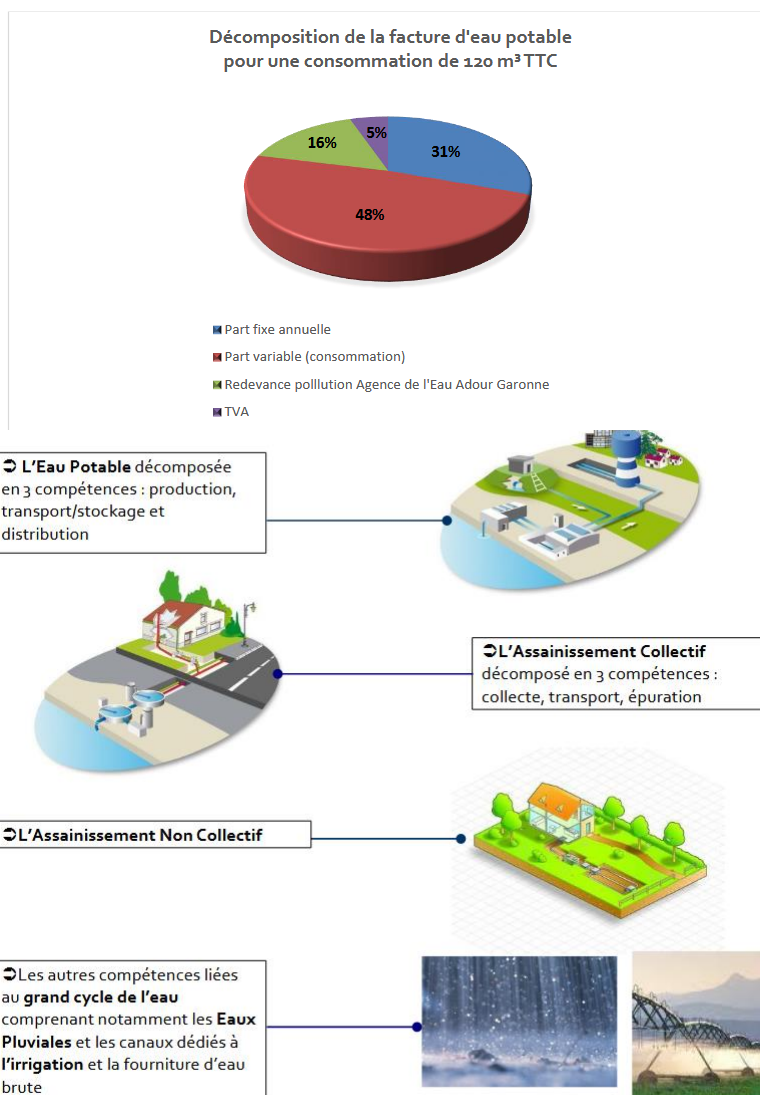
Décomposition de la facture d'eau potable pour une consommation de 120 m³ TTC

5%
16%
31%
48%

Part fixe annuelle
Part variable (consommation)
Redevance polllution Agence de l'Eau Adour Garonne
TVA

➲ L'Eau Potable décomposée en 3 compétences : production, transport/stockage et distribution

➲L'Assainissement Collectif décomposé en 3 compétences : collecte, transport, épuration

➲L'Assainissement Non Collectif

➲Les autres compétences liées au grand cycle de l'eau comprenant notamment les Eaux Pluviales et les canaux dédiés à l'irrigation et la fourniture d'eau brute